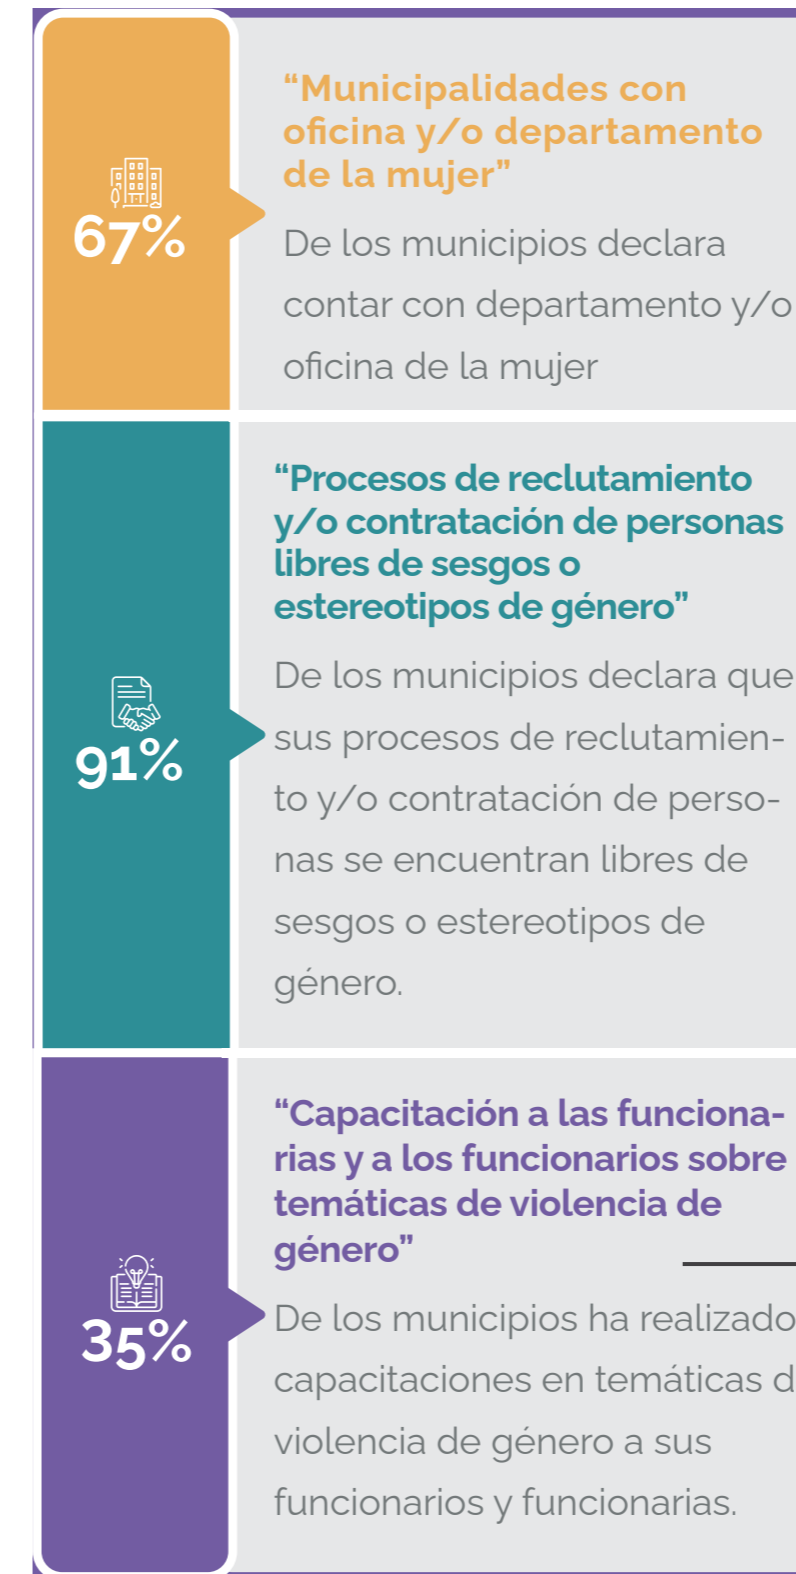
67%

“Municipalidades con oficina y/o departamento de la mujer”

De los municipios declara contar con departamento y/o oficina de la mujer

91%

“Procesos de reclutamiento y/o contratación de personas libres de sesgos o estereotipos de género”

De los municipios declara que sus procesos de reclutamiento y/o contratación de personas se encuentran libres de sesgos o estereotipos de género.

35%

“Capacitación a las funcionarias y a los funcionarios sobre temáticas de violencia de género”

De los municipios ha realizado capacitaciones en temáticas d violencia de género a sus funcionarios y funcionarias.